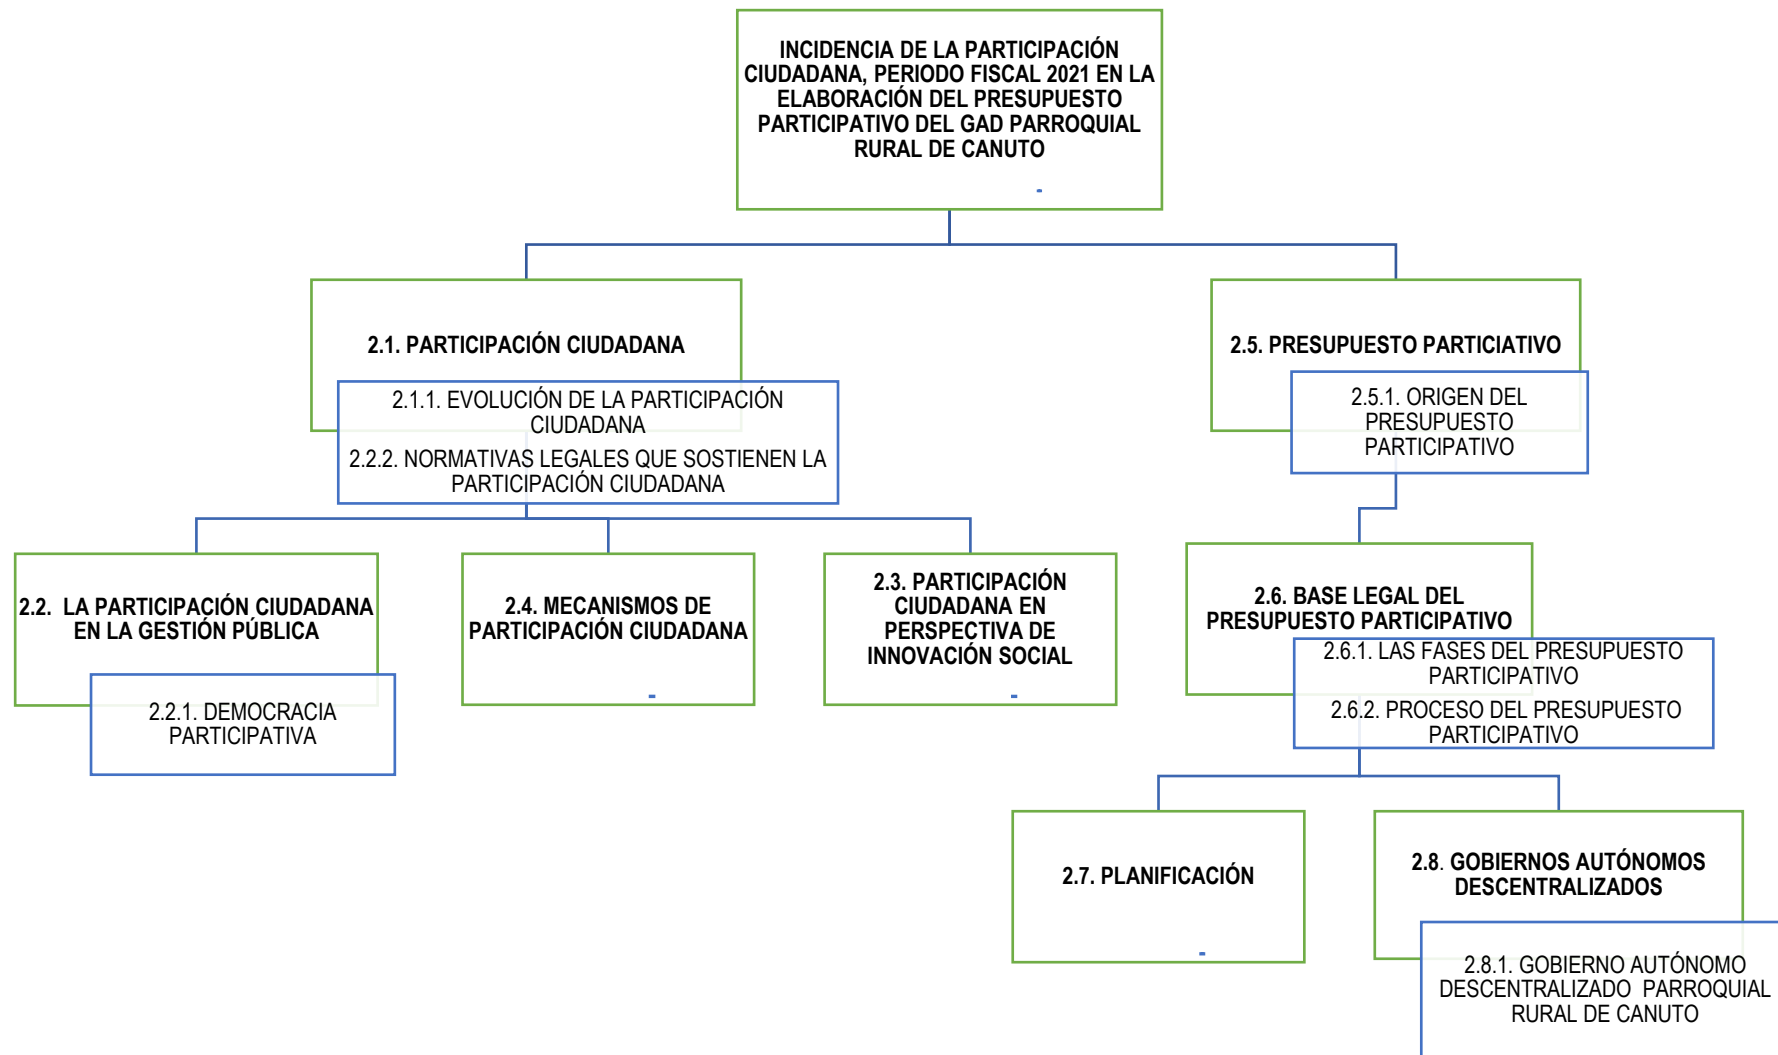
INCIDENCIA DE LA PARTICIPACIÓN CIUDADANA, PERIODO FISCAL 2021 EN LA ELABORACIÓN DEL PRESUPUESTO PARTICIPATIVO DEL GAD PARROQUIAL RURAL DE CANUTO

2.1. PARTICIPACIÓN CIUDADANA

2.1.1. EVOLUCIÓN DE LA PARTICIPACIÓN CIUDADANA

2.2.2. NORMATIVAS LEGALES QUE SOSTIENEN LA PARTICIPACIÓN CIUDADANA

2.5. PRESUPUESTO PARTICIATIVO

2.5.1. ORIGEN DEL PRESUPUESTO PARTICIPATIVO

2.2. LA PARTICIPACIÓN CIUDADANA EN LA GESTIÓN PÚBLICA

2.2.1. DEMOCRACIA PARTICIPATIVA

2.4. MECANISMOS DE PARTICIPACIÓN CIUDADANA

2.3. PARTICIPACIÓN CIUDADANA EN PERSPECTIVA DE INNOVACIÓN SOCIAL

2.6. BASE LEGAL DEL PRESUPUESTO PARTICIPATIVO

2.6.1. LAS FASES DEL PRESUPUESTO PARTICIPATIVO

2.6.2. PROCESO DEL PRESUPUESTO PARTICIPATIVO

2.7. PLANIFICACIÓN

2.8. GOBIERNOS AUTÓNOMOS DESCENTRALIZADOS

2.8.1. GOBIERNO AUTÓNOMO DESCENTRALIZADO PARROQUIAL RURAL DE CANUTO